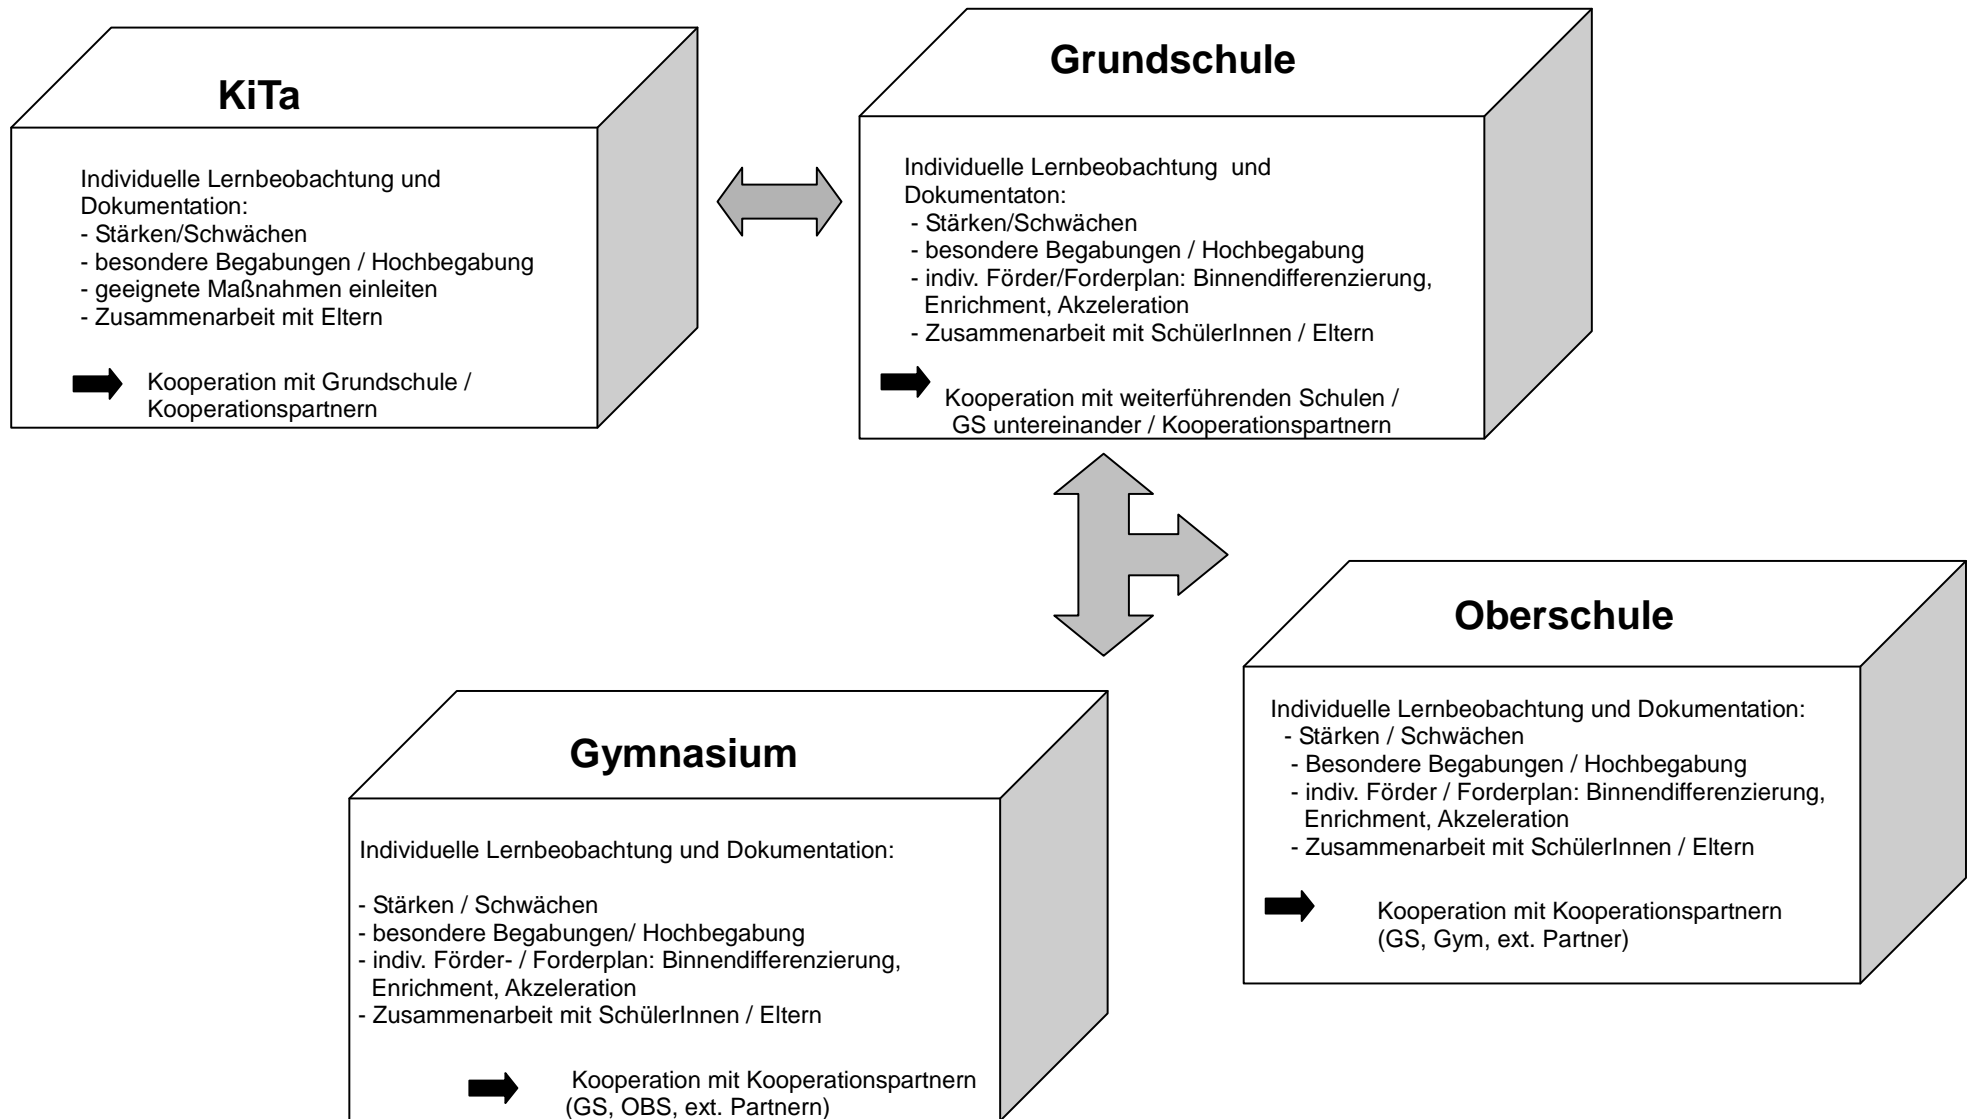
KiTa

Individuelle Lernbeobachtung und Dokumentation:
- Stärken/Schwächen
- besondere Begabungen / Hochbegabung
- geeignete Maßnahmen einleiten
- Zusammenarbeit mit Eltern

Kooperation mit Grundschule / Kooperationspartnern

Grundschule

Individuelle Lernbeobachtung und Dokumentaton:
- Stärken/Schwächen
- besondere Begabungen / Hochbegabung
- indiv. Förder/Forderplan: Binnendifferenzierung, Enrichment, Akzeleration
- Zusammenarbeit mit SchülerInnen / Eltern

Kooperation mit weiterführenden Schulen / GS untereinander / Kooperationspartnern

Oberschule

Individuelle Lernbeobachtung und Dokumentation:
- Stärken / Schwächen
- Besondere Begabungen / Hochbegabung
- indiv. Förder / Forderplan: Binnendifferenzierung, Enrichment, Akzeleration
- Zusammenarbeit mit SchülerInnen / Eltern

Kooperation mit Kooperationspartnern (GS, Gym, ext. Partner)

Gymnasium

Individuelle Lernbeobachtung und Dokumentation:

- Stärken / Schwächen
- besondere Begabungen/ Hochbegabung
- indiv. Förder- / Forderplan: Binnendifferenzierung, Enrichment, Akzeleration
- Zusammenarbeit mit SchülerInnen / Eltern

Kooperation mit Kooperationspartnern (GS, OBS, ext. Partnern)